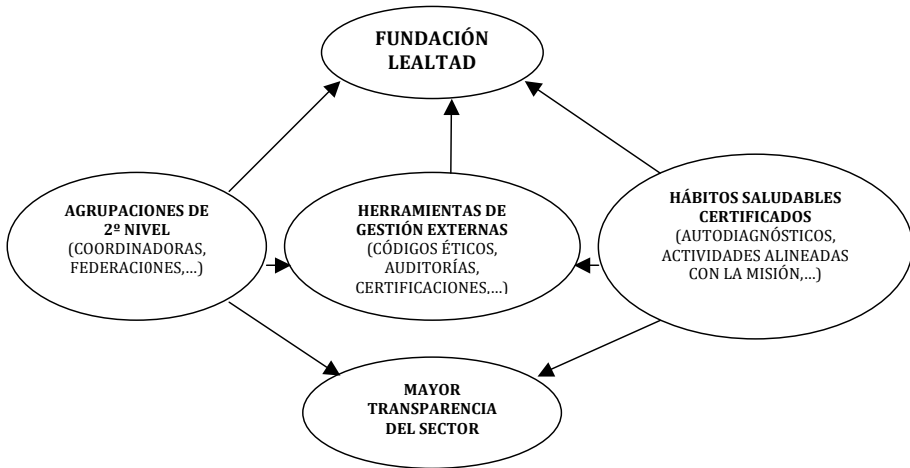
FUNDACIÓN LEALTAD

AGRUPACIONES DE 2º NIVEL
(COORDINADORAS, FEDERACI0NES,...)

HERRAMIENTAS DE GESTIÓN EXTERNAS
(CÓDIGOS ÉTICOS, AUDITORÍAS, CERTIFICACIONES,...)

HÁBITOS SALUDABLES CERTIFICADOS
(AUTODIAGNÓSTICOS, ACTIVIDADES ALINEADAS CON LA MISIÓN,...)

MAYOR TRANSPARENCIA DEL SECTOR